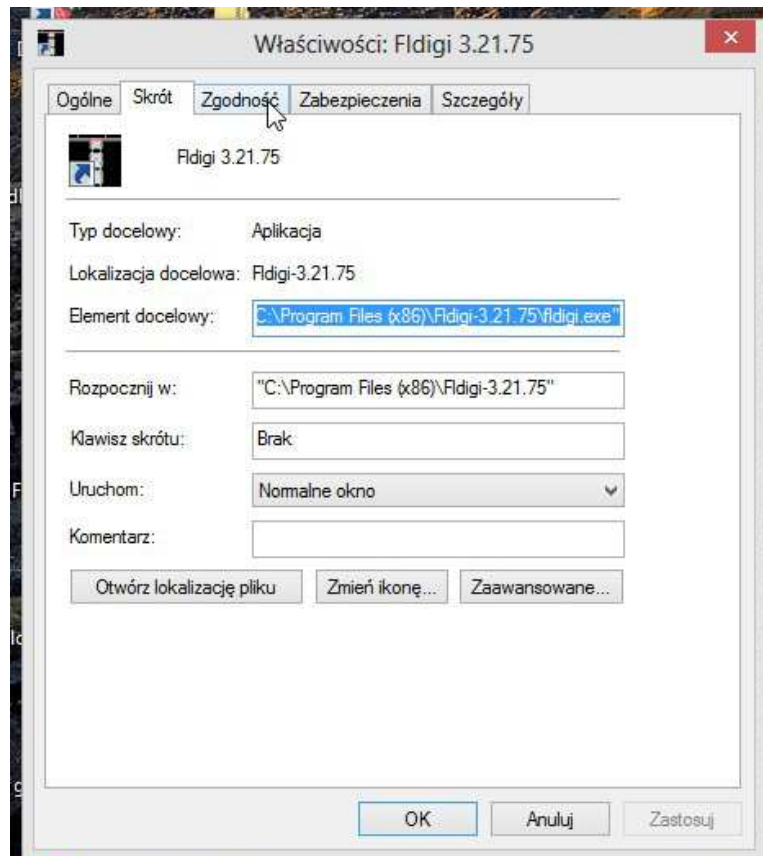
Właściwości: Fldigi 3.21.75

Ogólne | Skrót | Zgodność | Zabezpieczenia | Szczegóły

Fldigi 3.21.75

Typ docelowy: Aplikacja

Lokalizacja docelowa: Fldigi-3.21.75

Element docelowy: C:\Program Files (x86)\Fldigi-3.21.75\fldigi.exe"

Rozpocznij w: "C:\Program Files (x86)\Fldigi-3.21.75"

Klawisz skrótu: Brak

Uruchom: Normalne okno

Komentarz:

Otwórz lokalizację pliku | Zmień ikonę... | Zaawansowane...

OK | Anuluj | Zastosuj